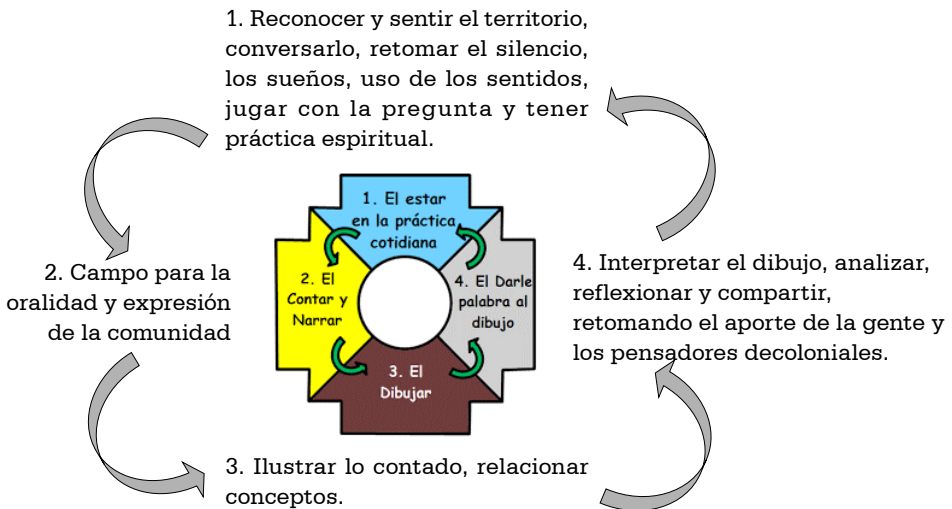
1. Reconocer y sentir el territorio, conversarlo, retomar el silencio, los sueños, uso de los sentidos, jugar con la pregunta y tener práctica espiritual.

1. El estar en la práctica cotidiana

2. El Contar y Narrar

4. El Darle palabra al dibujo

3. El Dibujar

2. Campo para la oralidad y expresión de la comunidad

4. Interpretar el dibujo, analizar, reflexionar y compartir, retomando el aporte de la gente y los pensadores decoloniales.

3. Ilustrar lo contado, relacionar conceptos.